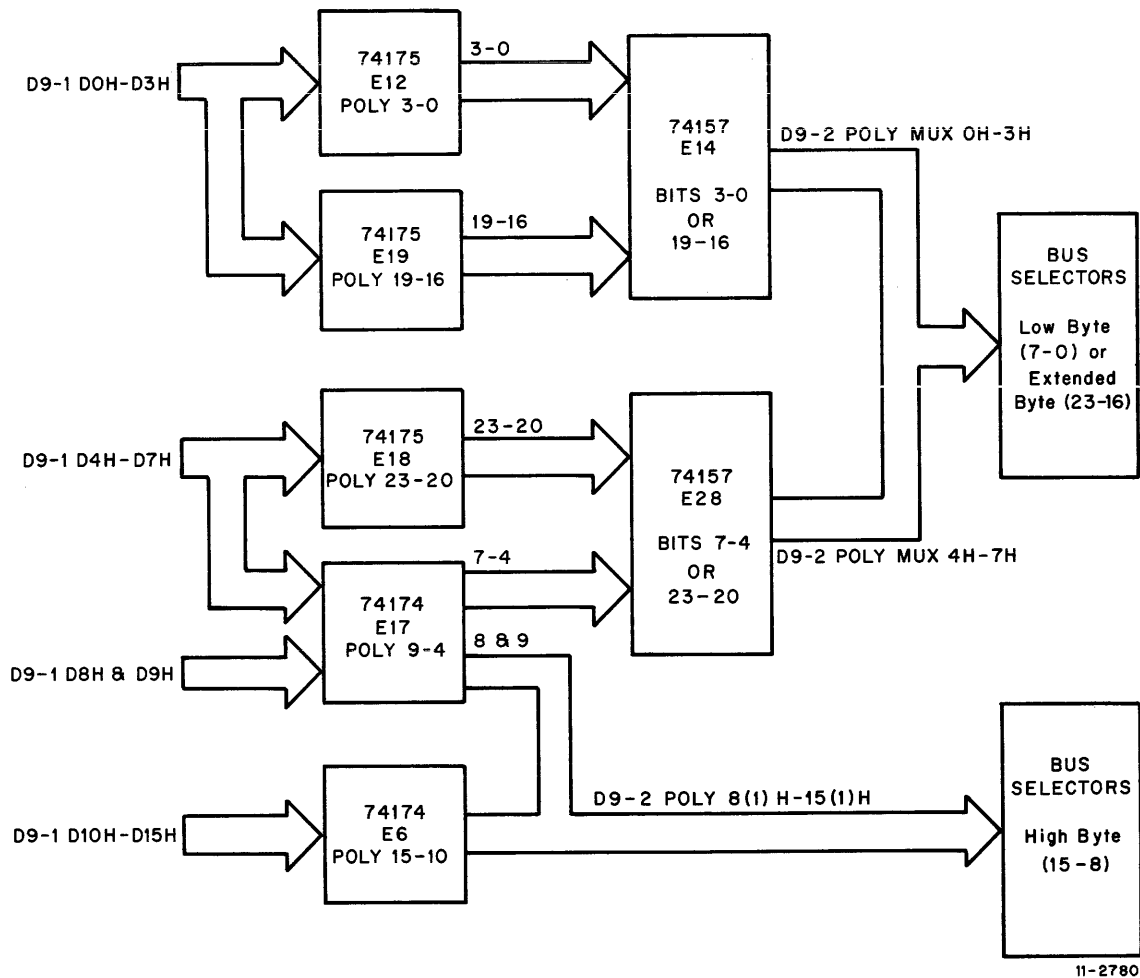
D9-1 D0H-D3H

74175
E12
POLY 3-0

3-0

74175
E19
POLY 19-16

19-16

74157
E14

BITS 3-0
OR
19-16

D9-2 POLY MUX 0H-3H

BUS
SELECTORS

Low Byte
(7-0) or
Extended
Byte (23-16)

D9-1 D4H-D7H

74175
E18
POLY 23-20

23-20

74157
E28

BITS 7-4
OR
23-20

D9-2 POLY MUX 4H-7H

7-4

74174
E17
POLY 9-4

8 & 9

D9-1 D8H & D9H

74174
E6
POLY 15-10

D9-1 D10H-D15H

D9-2 POLY 8(1) H-15(1)H

BUS
SELECTORS

High Byte
(15-8)

11-2780